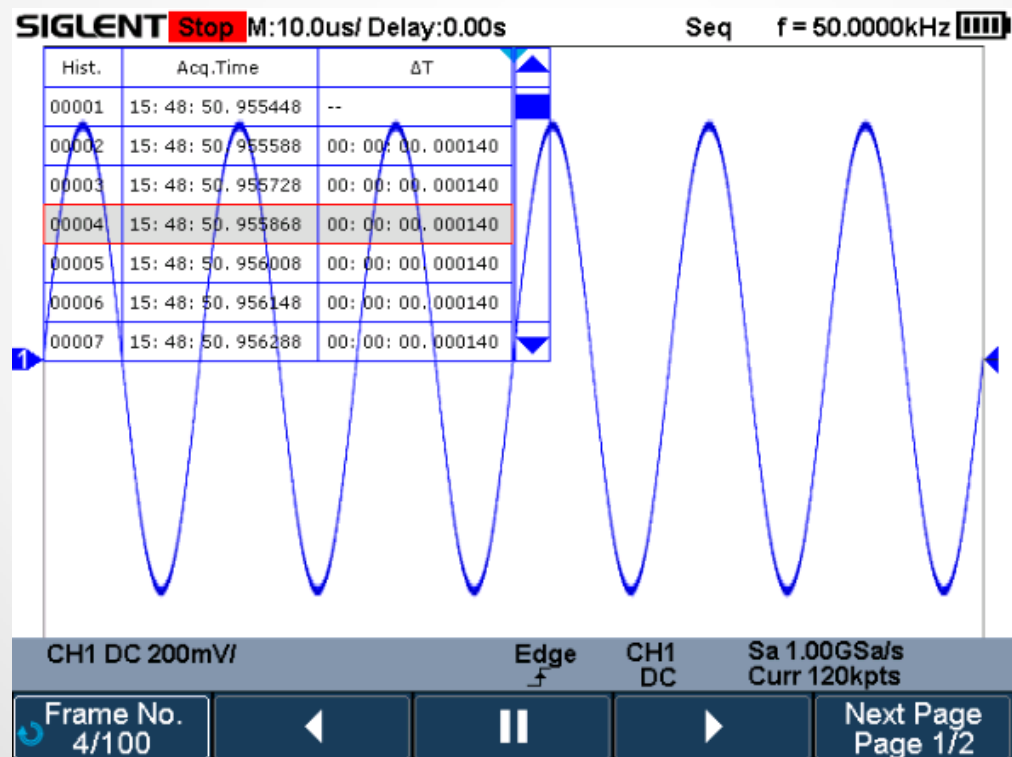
SIGLENT Stop M:10.0us/ Delay:0.00s Seq f = 50.0000kHz

| Hist. | Acq.Time | ΔT |
|---|---|---|
| 00001 | 15: 48: 50. 955448 | -- |
| 00002 | 15: 48: 50. 955588 | 00: 00: 00. 000140 |
| 00003 | 15: 48: 50. 955728 | 00: 00: 00. 000140 |
| 00004 | 15: 48: 50. 955868 | 00: 00: 00. 000140 |
| 00005 | 15: 48: 50. 956008 | 00: 00: 00. 000140 |
| 00006 | 15: 48: 50. 956148 | 00: 00: 00. 000140 |
| 00007 | 15: 48: 50. 956288 | 00: 00: 00. 000140 |

1

CH1 DC 200mV/ Edge CH1 DC Sa 1.00GSa/s Curr 120kpts

Frame No. 4/100

Next Page Page 1/2